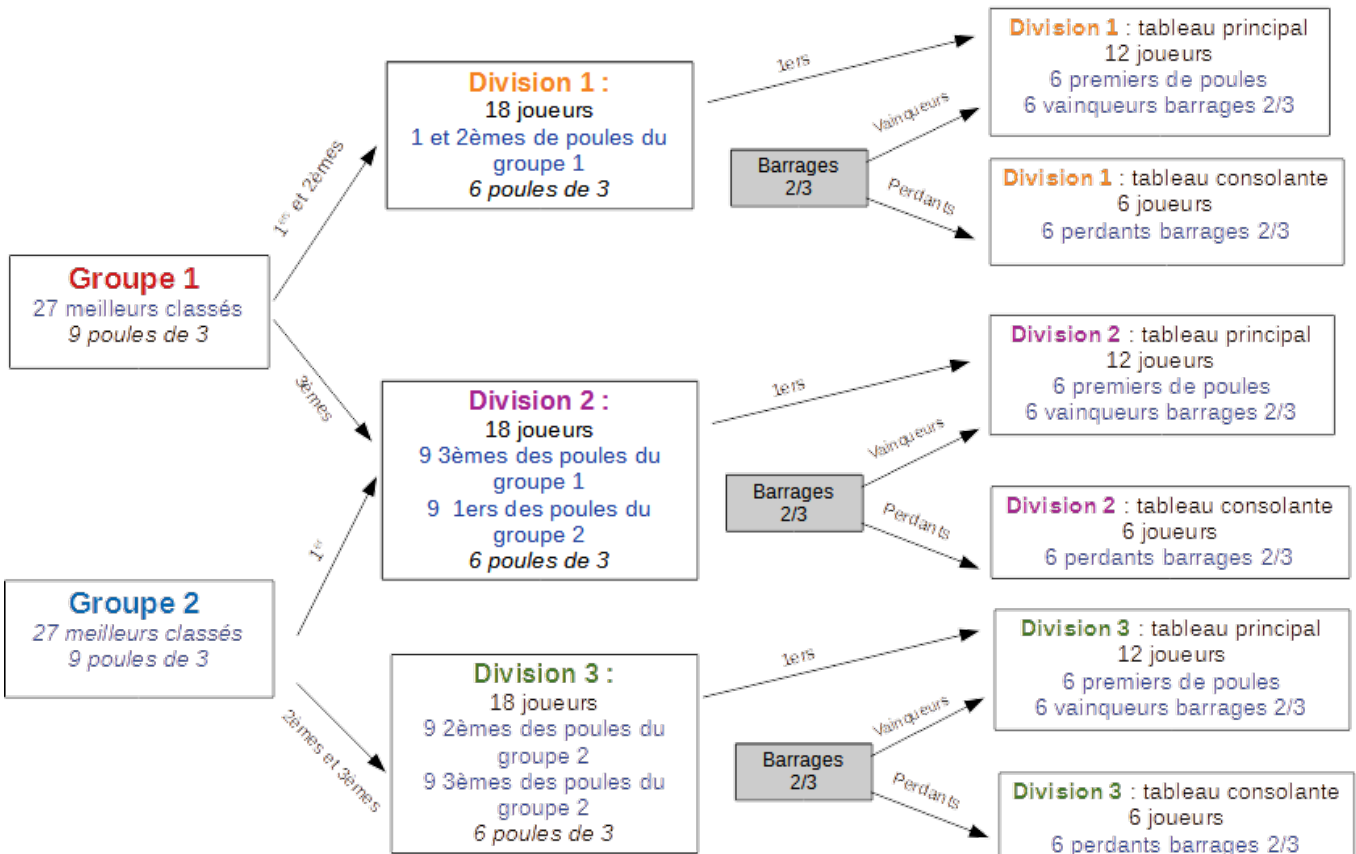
Groupe 1
27 meilleurs classés
9 poules de 3

$1^{ers}$ et 2èmes

3èmes

Division 1 :
18 joueurs
1 et 2èmes de poules du groupe 1
6 poules de 3

1ers

Barrages 2/3

Vainqueurs

Perdants

Division 1 : tableau principal
12 joueurs
6 premiers de poules
6 vainqueurs barrages 2/3

Division 1 : tableau consolante
6 joueurs
6 perdants barrages 2/3

Division 2 :
18 joueurs
9 3èmes des poules du groupe 1
9 1ers des poules du groupe 2
6 poules de 3

1ers

Barrages 2/3

Vainqueurs

Perdants

Division 2 : tableau principal
12 joueurs
6 premiers de poules
6 vainqueurs barrages 2/3

Division 2 : tableau consolante
6 joueurs
6 perdants barrages 2/3

Groupe 2
27 meilleurs classés
9 poules de 3

$1^{er}$

2èmes et 3èmes

Division 3 :
18 joueurs
9 2èmes des poules du groupe 2
9 3èmes des poules du groupe 2
6 poules de 3

1ers

Barrages 2/3

Vainqueurs

Perdants

Division 3 : tableau principal
12 joueurs
6 premiers de poules
6 vainqueurs barrages 2/3

Division 3 : tableau consolante
6 joueurs
6 perdants barrages 2/3